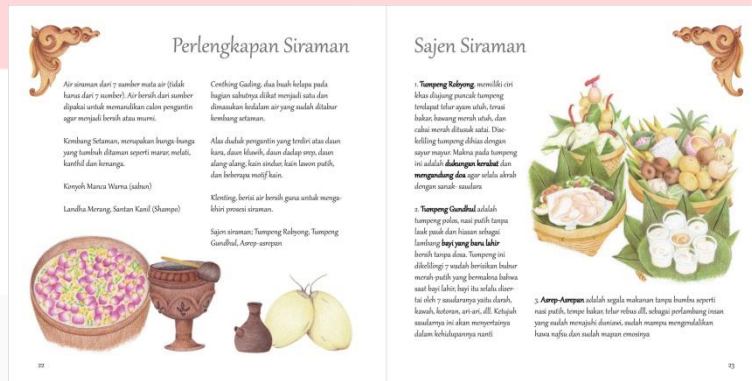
Perlengkapan Siraman

Air siraman dari 7 sumber mata air (tidak harus dari 7 sumber). Air bersih dari sumber dipakai untuk memandikan calon pengantin agar menjadi bersih atau murni.

Kembang Setaman, merupakan bunga-bunga yang tumbuh ditaman seperti mawar, melati, kanthil dan kenanga.

Kinyoh Manca Warna (sabun)

Landha Merang, Santan Kanil (Shampo)

Centhing Gading, dua buah kelapa pada bagian sabutnya diikat menjadi satu dan dimasukan kedalam air yang sudah ditabur kembang setaman.

Alas duduk pengantin yang terdiri atas daun kara, daun kluwih, daun dadap srep, daun alang-alang, kain sindur, kain lawon putih, dan beberapa motif kain.

Klenting, berisi air bersih guna untuk mengakhiri prosesi siraman.

Sajen siraman; Tumpeng Robyong, Tumpeng Gundhul, Asrep-asrepan

22

Sajen Siraman

1. Tumpeng Robyong, memiliki ciri khas diujung puncak tumpeng terdapat telur ayam utuh, terasi bakar, bawang merah utuh, dan cabai merah ditusuk satai. Dikeliling tumpeng dihias dengan sayur mayur. Makna pada tumpeng ini adalah dukungan kerabat dan mengandung doa agar selalu akrab dengan sanak-saudara

2. Tumpeng Gundhul adalah tumpeng polos, nasi putih tanpa lauk pauk dan hiasan sebagai lambang bayi yang baru lahir bersih tanpa dosa. Tumpeng ini dikelilingi 7 wadah berisikan bubur merah putih yang bermakna bahwa saat bayi lahir, bayi itu selalu disertai oleh 7 saudaranya yaitu darah, kawah, kotoran, ari-ari, dll. Ketujuh saudaranya ini akan menyertainya dalam kehidupannya nanti

3. Asrep-Asrepan adalah segala makanan tanpa bumbu seperti nasi putih, tempe bakar, telur rebus dll, sebagai perlambang insan yang sudah menjalani duniawi, sudah mampu mengendalikan hawa nafsu dan sudah mapan emosinya

23